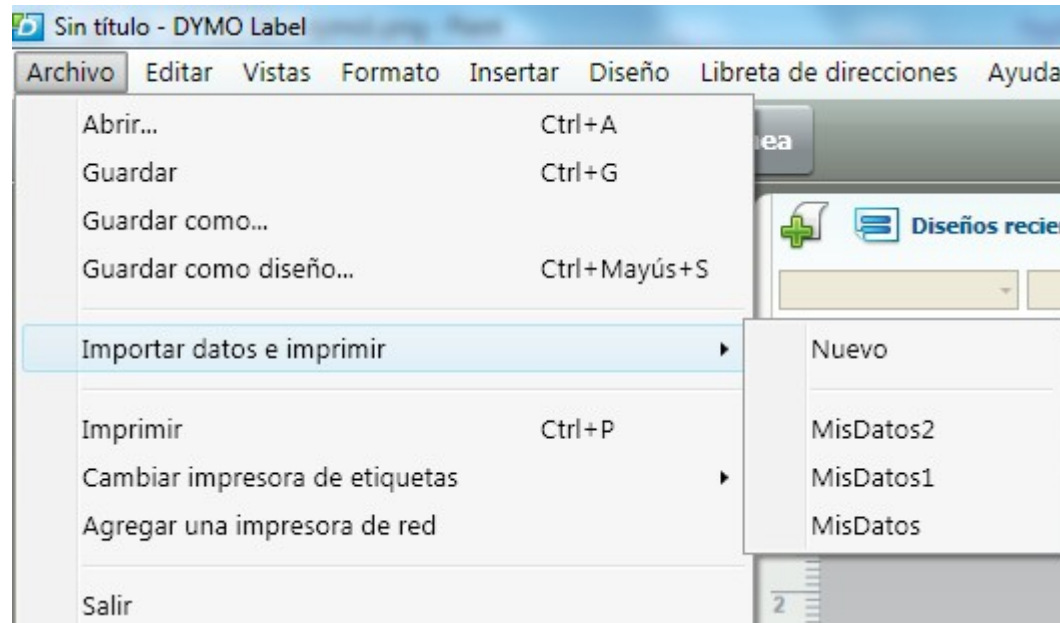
Sin título - DYMO Label

Archivo Editar Vistas Formato Insertar Diseño Libreta de direcciones Ayuda

Abrir... Ctrl+A
Guardar Ctrl+G
Guardar como...
Guardar como diseño... Ctrl+Mayús+S

Importar datos e imprimir

Imprimir Ctrl+P
Cambiar impresora de etiquetas
Agregar una impresora de red

Salir

Nuevo

MisDatos2
MisDatos1
MisDatos

ea

Diseños recier

2